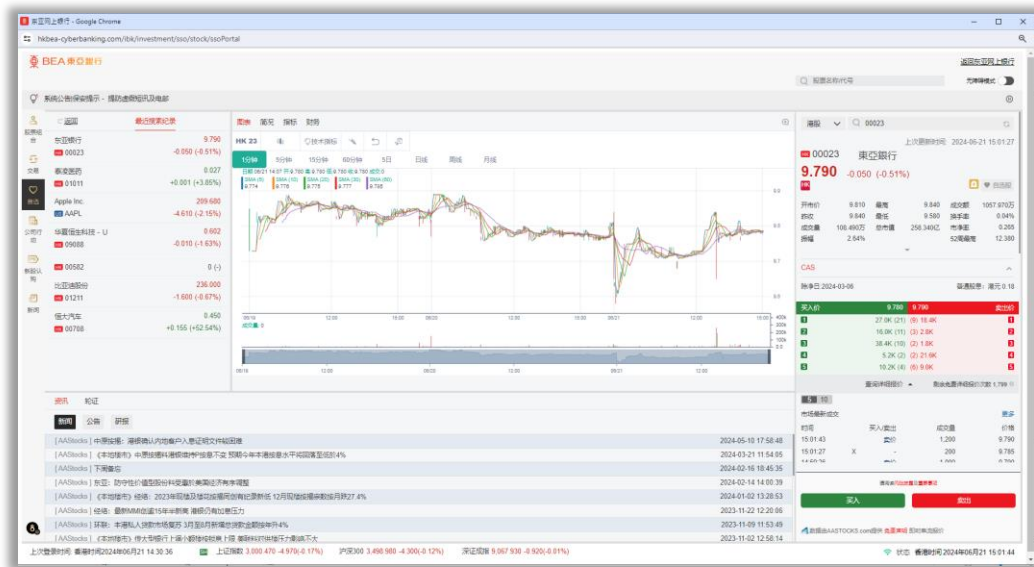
東亞網上銀行 - Google Chrome
hkbea-cyberbanking.com/ibk/investment/sso/stock/ssoPortal

BEA 東亞銀行
返回東亞網上銀行
搜尋名稱/代號
系統公告/保安提示 - 提防虛假短訊及電郵

返回
最近搜索紀錄
東亞銀行 9.790
00023 -0.050 (-0.51%)
泰坦脂肪 0.027
01011 +0.001 (+3.85%)
Apple Inc. 209.680
AAPL -4.610 (-2.15%)
華夏恒生科技 - U 0.602
09088 -0.010 (-1.63%)
00582 0 (-)
比亞迪股份 236.000
01211 -1.600 (-0.67%)
恒大汽車 0.450
00708 +0.155 (+52.54%)

圖表 簡況 指標 財務
HK 23
技術指標
1分鐘 5分鐘 15分鐘 60分鐘 5日 日線 周線 月線

港股 00023
上次更新時間 2024-06-21 15:01:27
00023 東亞銀行
9.790 -0.050 (-0.51%)
開市價 9.810 最高 9.840 成交額 1057.970萬
前收 9.840 最低 9.580 換手率 0.04%
成交量 108.490萬 總市值 256.340億 市淨率 0.265
振幅 2.64% 52周最高 12.380
CAS
除淨日 2024-03-08
買入價 9.780 9.790 賣出價
27.0K (21) (6) 18.4K
16.0K (11) (3) 2.8K
38.4K (10) (2) 1.8K
5.2K (2) (2) 21.6K
10.2K (4) (6) 9.0K
市場最新成交
時間 買入/賣出 成交量 價格
15:01:43 賣盤 1,200 9.790
15:01:27 X - 200 9.785
買入 賣出
數據由AASTOCKS.com提供

資訊 秘記
新聞 公告 研報
[AAStocks] 中原按揭：港樓調入內地客戶入息證明文件等細則 2024-05-10 17:58:48
[AAStocks] 《本地樓市》中原按揭料港樓價不變 預期今年本港按揭水平將回落至低於4% 2024-03-21 11:54:05
[AAStocks] 下周番市 2024-02-16 18:45:35
[AAStocks] 東亞：防守性價值型股份和受惠於美國經濟等事調整 2024-02-14 14:00:39
[AAStocks] 經絡：2023年屋按及樓花按揭同創有紀錄新低 12月屋按按揭申數按月跌27.4% 2024-01-02 13:28:53
[AAStocks] 經絡：最新HIBOR連續15年半新高 港股仍有加息壓力 2023-11-22 12:20:06
[AAStocks] 非常：本港私人貸款市場復蘇 3月至8月新增舊貸款金額按年升4% 2023-11-09 11:53:49
[AAStocks] 《本地樓市》恒大系物業上落小額按揭貸款 2023-11-02 12:58:14

上次登錄時間 香港時間2024年06月21 14:30:36 上證指數 3,000.470 -4.970(-0.17%) 滬深300 3,498.980 -4.300(-0.12%) 深證成指 9,067.930 -0.920(-0.01%) 狀態 香港時間2024年06月21 15:01:44